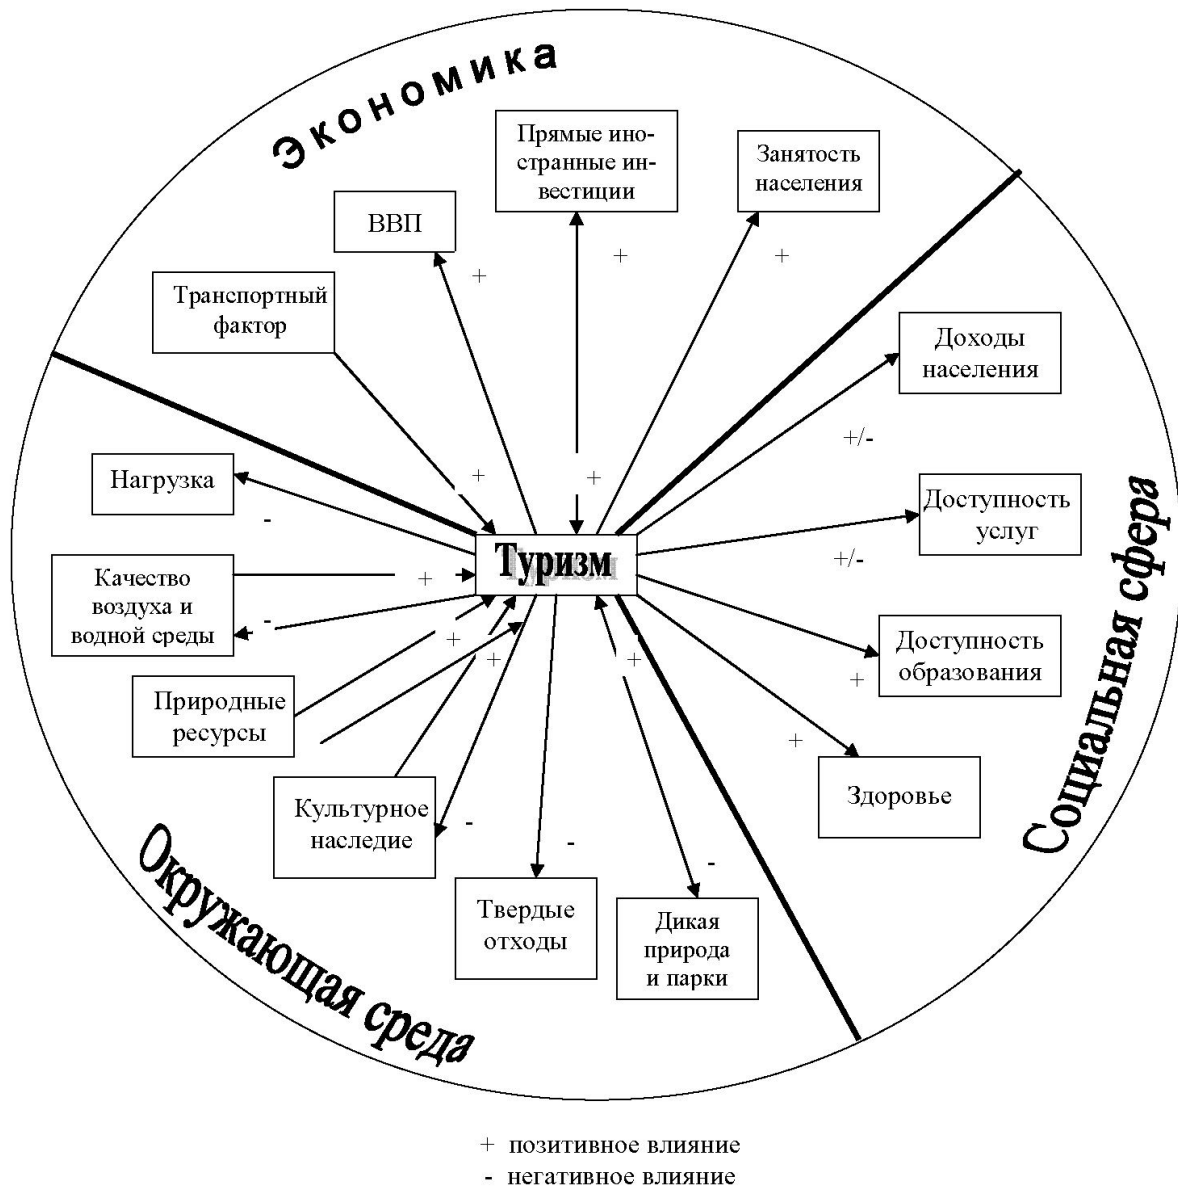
Экономика

Прямые иностранные инвестиции

Занятость населения

ВВП

Транспортный фактор

+

+

+

Доходы населения

+/-

Нагрузка

-

+

+

Доступность услуг

+/-

Туризм

Качество воздуха и водной среды

+

-

+

+

+

Доступность образования

+

Природные ресурсы

+

Здоровье

Культурное наследие

-

-

-

Твердые отходы

Дикая природа и парки

Окружающая среда

Социальная сфера

+ позитивное влияние
- негативное влияние